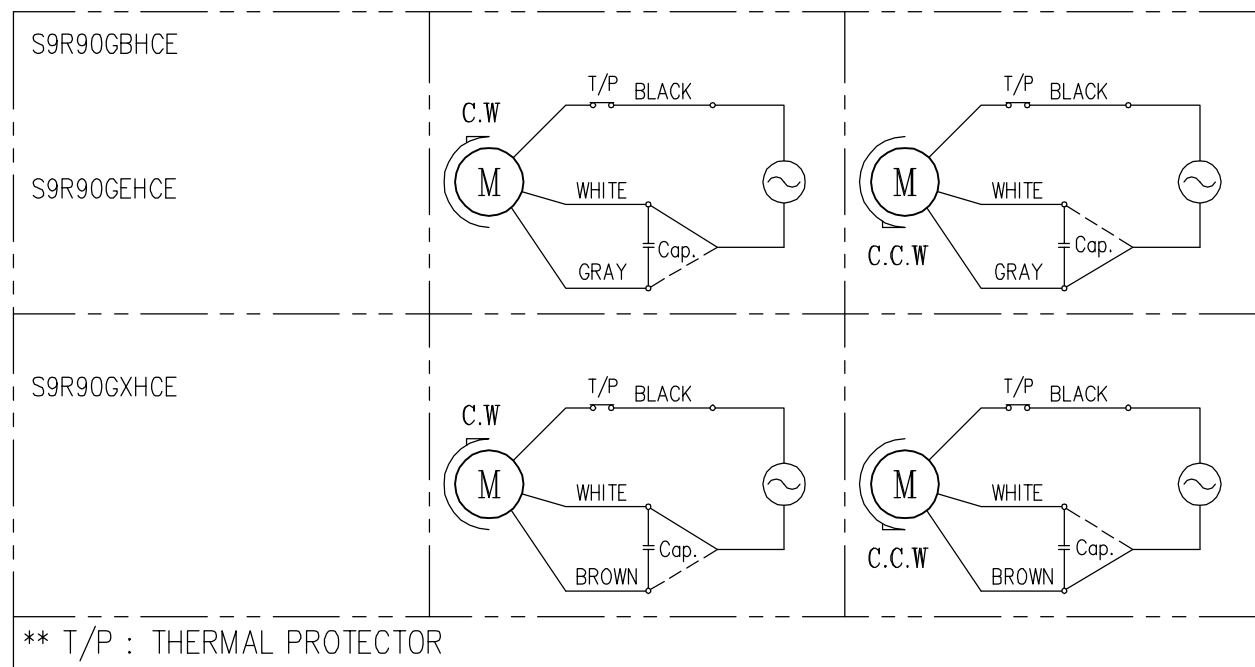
S9R90GBHCE

S9R90GEHCE

T/P BLACK
C.W
M
WHITE
Cap.
GRAY

T/P BLACK
M
WHITE
Cap.
C.C.W
GRAY

S9R90GXHCE

T/P BLACK
C.W
M
WHITE
Cap.
BROWN

T/P BLACK
M
WHITE
Cap.
C.C.W
BROWN

** T/P : THERMAL PROTECTOR